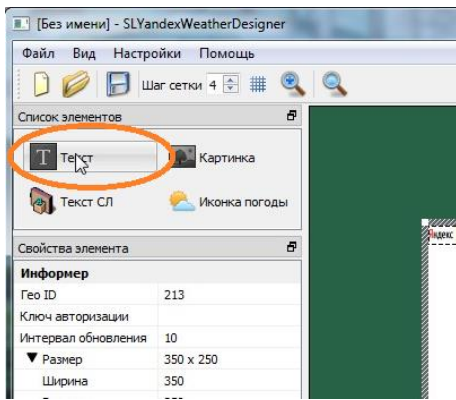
[Без имени] - SLYandexWeatherDesigner

Файл Вид Настройки Помощь

Шаг сетки 4

Список элементов

Текст
Картинка
Текст СЛ
Иконка погоды

Свойства элемента

| Информер | |
|---|---|
| Гео ID | 213 |
| Ключ авторизации | |
| Интервал обновления | 10 |
| ▼ Размер | 350 x 250 |
| Ширина | 350 |

Яндекс